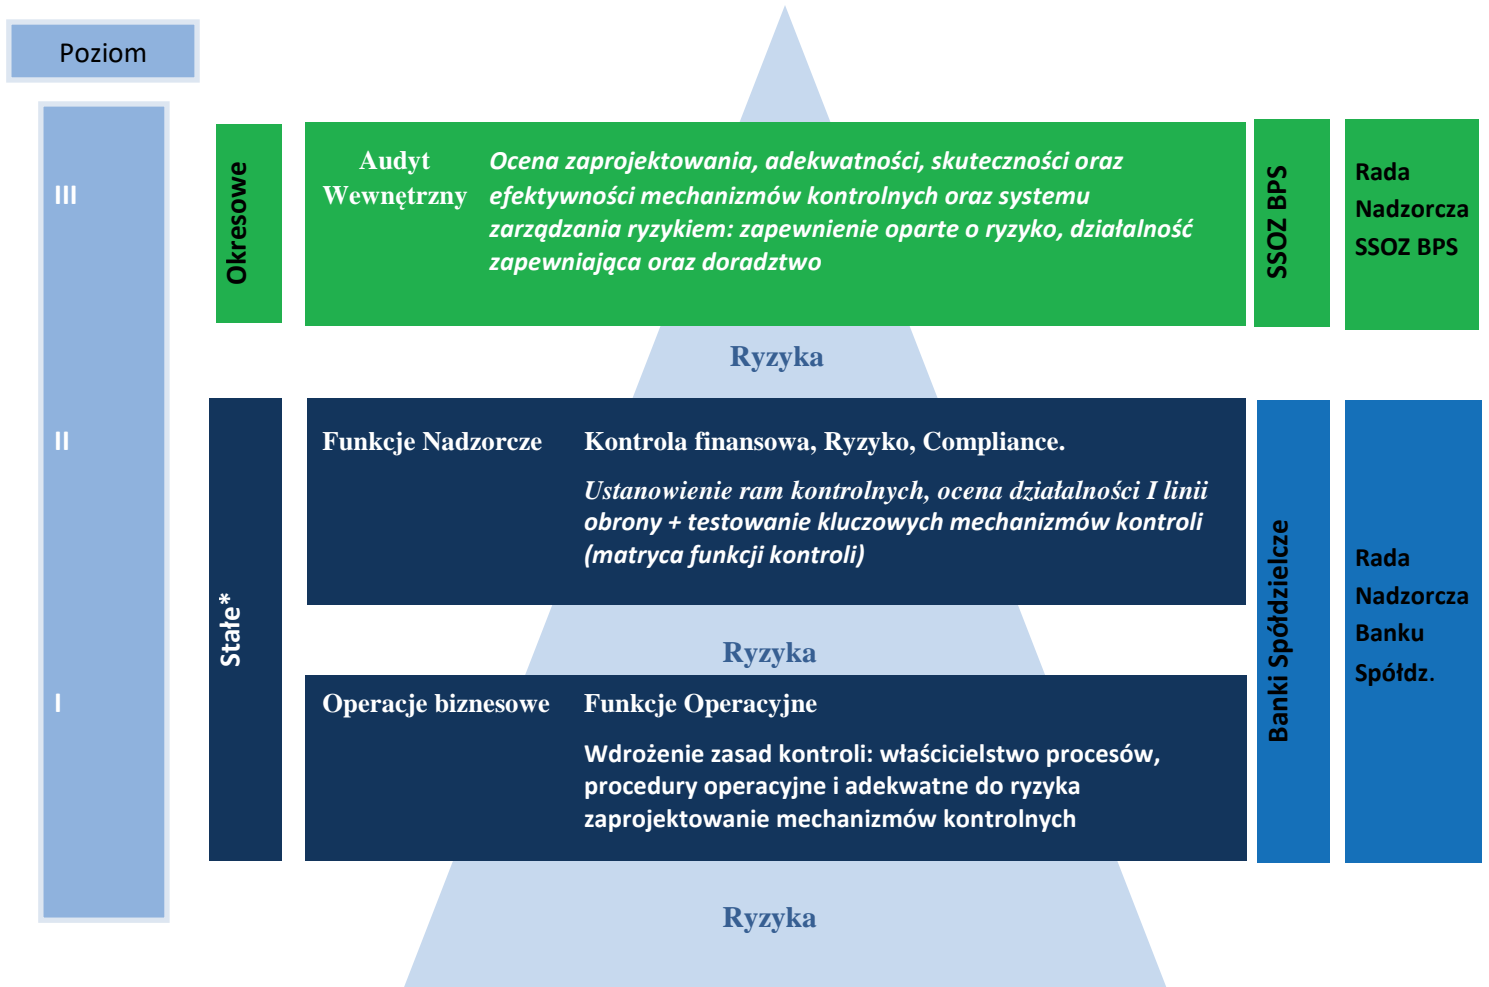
Poziom

III

II

I

Okresowe

Audyt Wewnętrzny

Ocena zaprojektowania, adekwatności, skuteczności oraz efektywności mechanizmów kontrolnych oraz systemu zarządzania ryzykiem: zapewnienie oparte o ryzyko, działalność zapewniająca oraz doradztwo

SSOZ BPS

Rada Nadzorcza SSOZ BPS

Ryzyka

Stałe*

Funkcje Nadzorcze

Kontrola finansowa, Ryzyko, Compliance.

Ustanowienie ram kontrolnych, ocena działalności I linii obrony + testowanie kluczowych mechanizmów kontroli (matryca funkcji kontroli)

Banki Spółdzielcze

Rada Nadzorcza Banku Spółdz.

Ryzyka

Operacje biznesowe

Funkcje Operacyjne

Wdrożenie zasad kontroli: właścicielstwo procesów, procedury operacyjne i adekwatne do ryzyka zaprojektowanie mechanizmów kontrolnych

Ryzyka